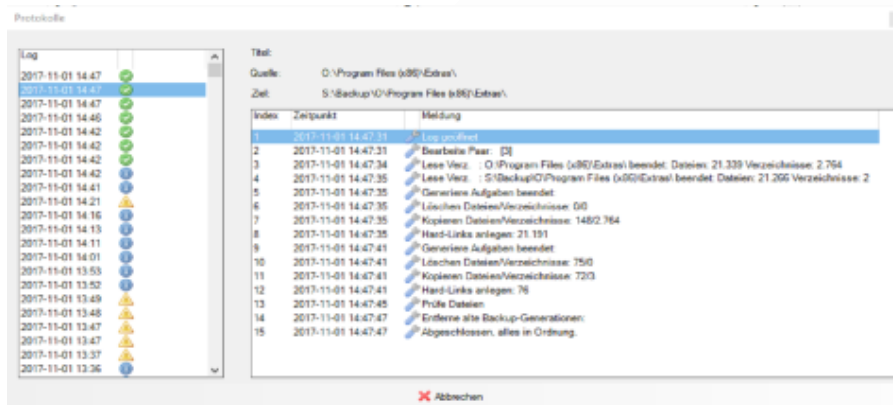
Protokolle

Log
2017-11-01 14:47
2017-11-01 14:47
2017-11-01 14:47
2017-11-01 14:46
2017-11-01 14:42
2017-11-01 14:42
2017-11-01 14:42
2017-11-01 14:42
2017-11-01 14:41
2017-11-01 14:21
2017-11-01 14:16
2017-11-01 14:13
2017-11-01 14:11
2017-11-01 14:01
2017-11-01 13:53
2017-11-01 13:52
2017-11-01 13:49
2017-11-01 13:48
2017-11-01 13:47
2017-11-01 13:47
2017-11-01 13:37
2017-11-01 13:36

Titel:
Quelle: O:\Program Files (x86)\Extras\
Ziel: S:\Backup\O\Program Files (x86)\Extras\

| Index | Zeitpunkt | Meldung |
|---|---|---|
| 1 | 2017-11-01 14:47:31 | Log geöffnet |
| 2 | 2017-11-01 14:47:31 | Bearbeite Paar: [3] |
| 3 | 2017-11-01 14:47:34 | Lese Verz. : O:\Program Files (x86)\Extras\ beendet: Dateien: 21.339 Verzeichnisse: 2.764 |
| 4 | 2017-11-01 14:47:35 | Lese Verz. : S:\Backup\O\Program Files (x86)\Extras\ beendet: Dateien: 21.266 Verzeichnisse: 2 |
| 5 | 2017-11-01 14:47:35 | Generiere Aufgaben beendet |
| 6 | 2017-11-01 14:47:35 | Löschen Dateien/Verzeichnisse: 0/0 |
| 7 | 2017-11-01 14:47:35 | Kopieren Dateien/Verzeichnisse: 148/2.764 |
| 8 | 2017-11-01 14:47:35 | Hard-Links anlegen: 21.191 |
| 9 | 2017-11-01 14:47:41 | Generiere Aufgaben beendet |
| 10 | 2017-11-01 14:47:41 | Löschen Dateien/Verzeichnisse: 75/0 |
| 11 | 2017-11-01 14:47:41 | Kopieren Dateien/Verzeichnisse: 72/3 |
| 12 | 2017-11-01 14:47:41 | Hard-Links anlegen: 76 |
| 13 | 2017-11-01 14:47:45 | Prüfe Dateien |
| 14 | 2017-11-01 14:47:47 | Entferne alte Backup-Generationen: |
| 15 | 2017-11-01 14:47:47 | Abgeschlossen, alles in Ordnung. |

Abbrechen